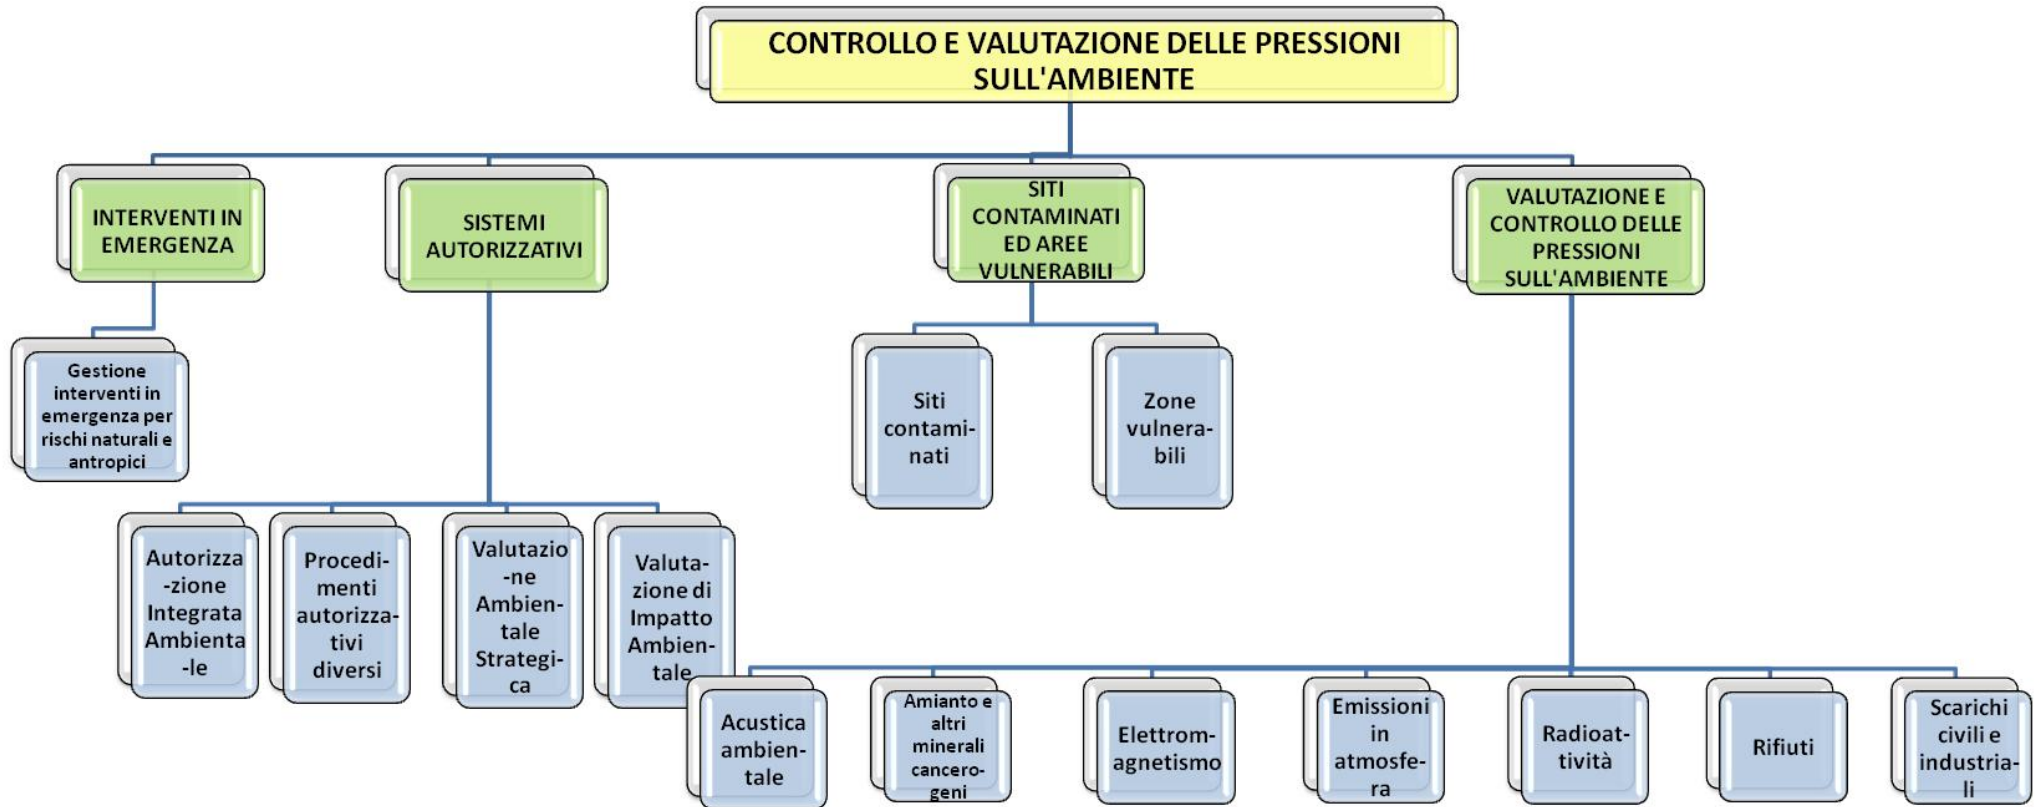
CONTROLLO E VALUTAZIONE DELLE PRESSIONI SULL'AMBIENTE

INTERVENTI IN EMERGENZA

SISTEMI AUTORIZZATIVI

SITI CONTAMINATI ED AREE VULNERABILI

VALUTAZIONE E CONTROLLO DELLE PRESSIONI SULL'AMBIENTE

Gestione interventi in emergenza per rischi naturali e antropici

Autorizzazione Integrata Ambientale

Procedimenti autorizzativi diversi

Valutazione Ambientale Strategica

Valutazione di Impatto Ambientale

Siti contaminati

Zone vulnerabili

Acustica ambientale

Amianto e altri minerali cancerogeni

Elettromagnetismo

Emissioni in atmosfera

Radioattività

Rifiuti

Scarichi civili e industriali